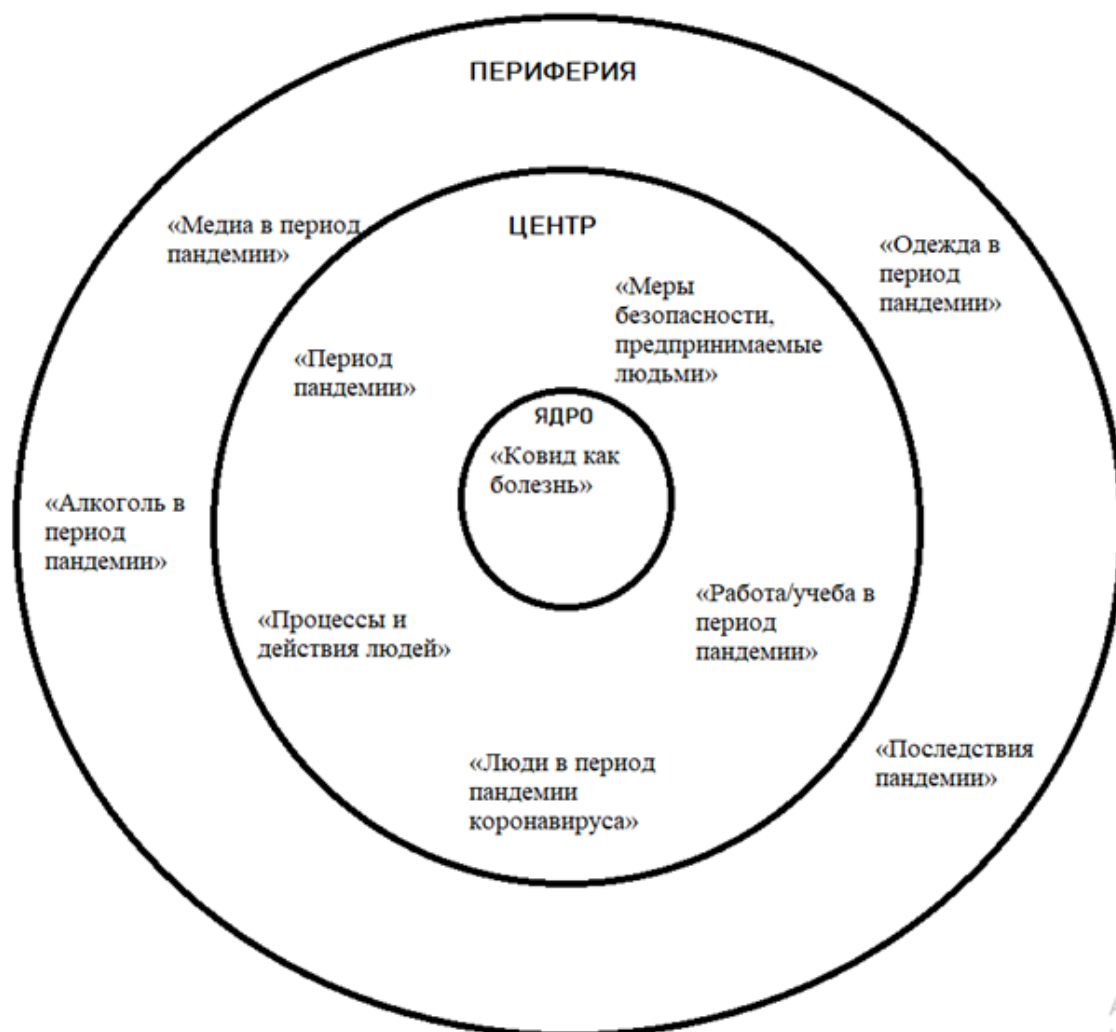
ПЕРИФЕРИЯ

«Медиа в период пандемии»

ЦЕНТР

«Одежда в период пандемии»

«Меры безопасности, предпринимаемые людьми»

«Период пандемии»

ЯДРО

«Ковид как болезнь»

«Алкоголь в период пандемии»

«Работа/учеба в период пандемии»

«Процессы и действия людей»

«Последствия пандемии»

«Люди в период пандемии коронавируса»